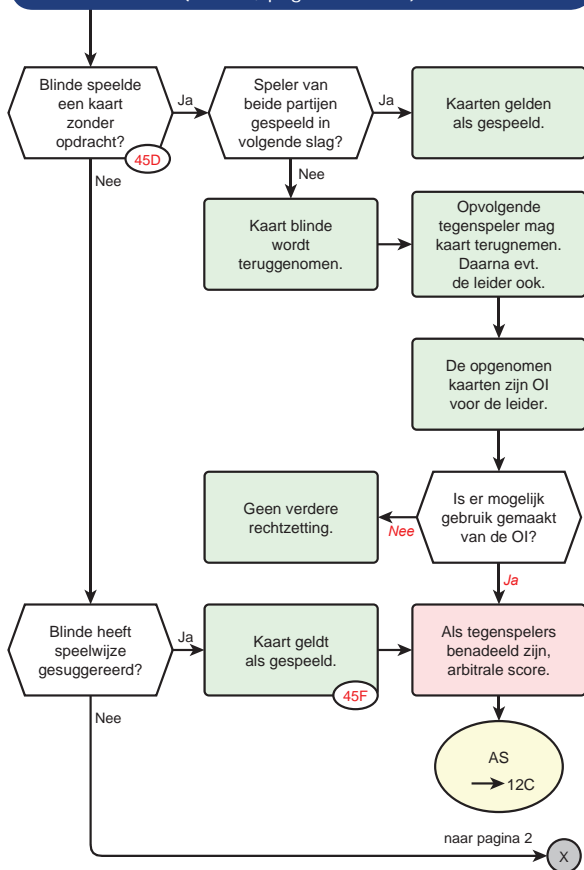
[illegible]

Blinde speelde een kaart zonder opdracht?

45D

Ja

Speler van beide partijen gespeeld in volgende slag?

Ja

Kaarten gelden als gespeeld.

Nee

Nee

Kaart blinde wordt teruggenomen.

Opvolgende tegenspeler mag kaart terugnemen. Daarna evt. de leider ook.

De opgenomen kaarten zijn OI voor de leider.

Geen verdere rechtzetting.

Nee

Is er mogelijk gebruik gemaakt van de OI?

Ja

Blinde heeft speelwijze gesuggereerd?

Ja

Kaart geldt als gespeeld.

45F

Als tegenspelers benadeeld zijn, arbitrale score.

Nee

AS

→12C

naar pagina 2

X